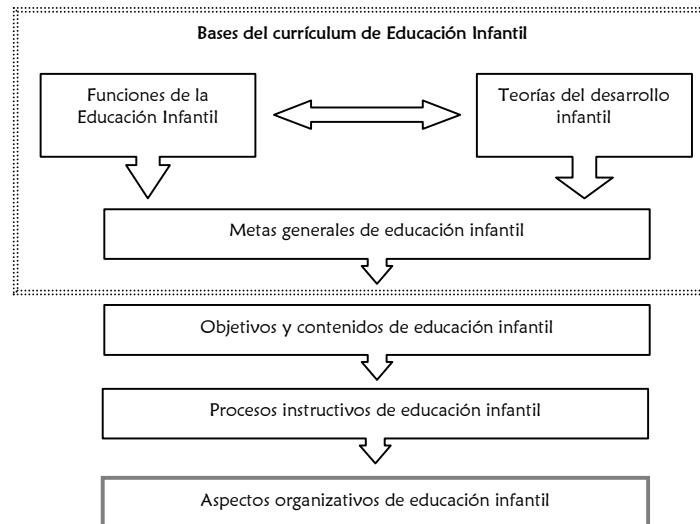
Bases del currículum de Educación Infantil

Funciones de la Educación Infantil

Teorías del desarrollo infantil

Metas generales de educación infantil

Objetivos y contenidos de educación infantil

Procesos instructivos de educación infantil

Aspectos organizativos de educación infantil